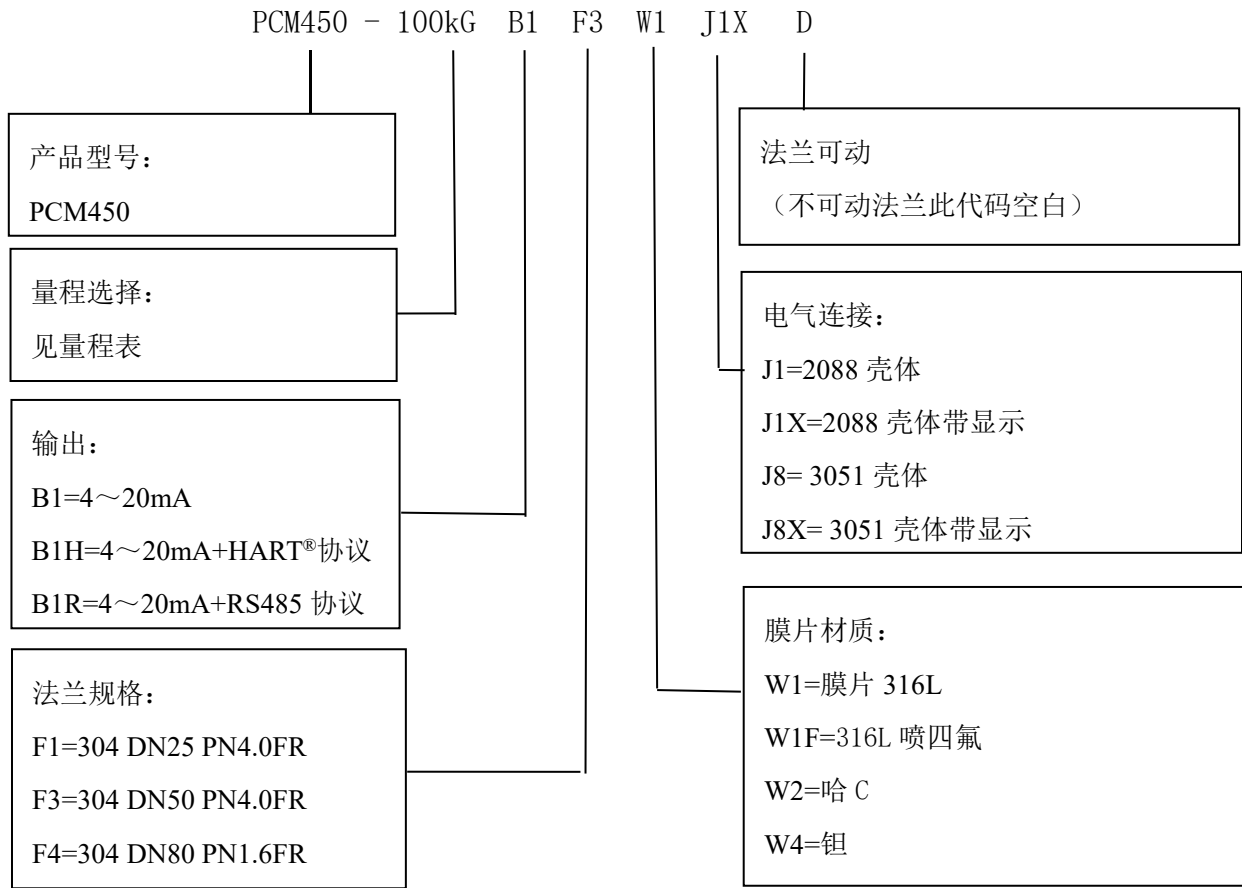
PCM450 - 100kG B1 F3 W1 J1X D

产品型号：
PCM450

量程选择：
见量程表

输出：
B1=4～20mA
B1H=4～20mA+HART®协议
B1R=4～20mA+RS485 协议

法兰规格：
F1=304 DN25 PN4.0FR
F3=304 DN50 PN4.0FR
F4=304 DN80 PN1.6FR

法兰可动
（不可动法兰此代码空白）

电气连接：
J1=2088 壳体
J1X=2088 壳体带显示
J8= 3051 壳体
J8X= 3051 壳体带显示

膜片材质：
W1=膜片 316L
W1F=316L 喷四氟
W2=哈 C
W4=钽